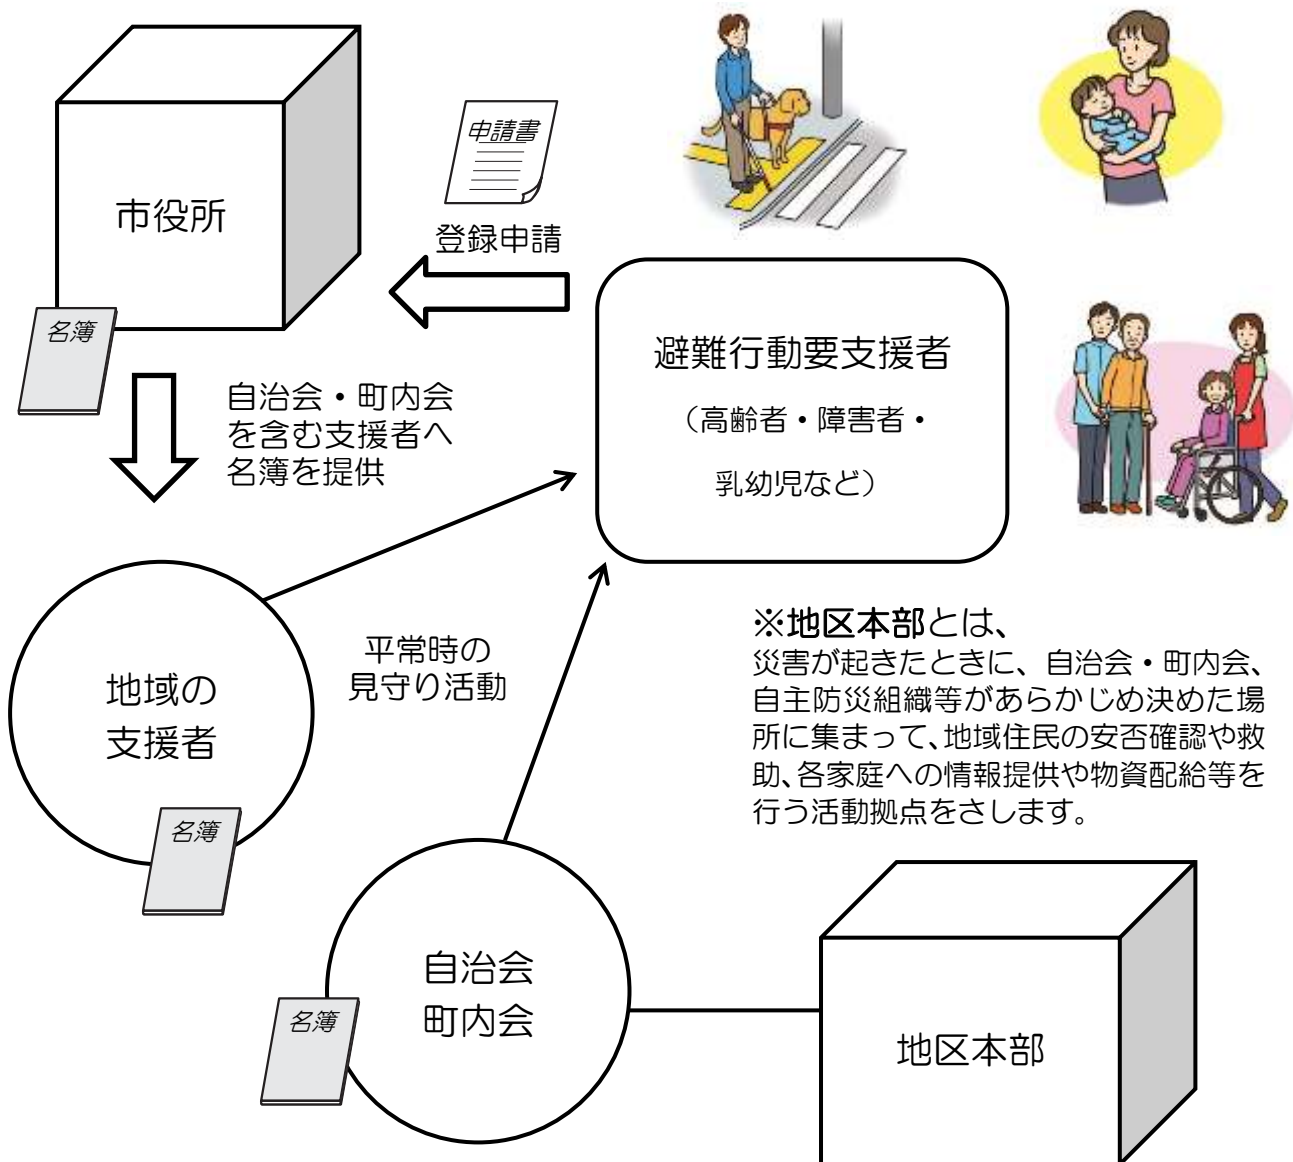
市役所

名簿

申請書

登録申請

避難行動要支援者

（高齢者・障害者・

乳幼児など）

自治会・町内会を含む支援者へ名簿を提供

地域の支援者

名簿

平常時の見守り活動

※地区本部とは、
災害が起きたときに、自治会・町内会、自主防災組織等があらかじめ決めた場所に集まって、地域住民の安否確認や救助、各家庭への情報提供や物資配給等を行う活動拠点をさします。

自治会
町内会

名簿

地区本部